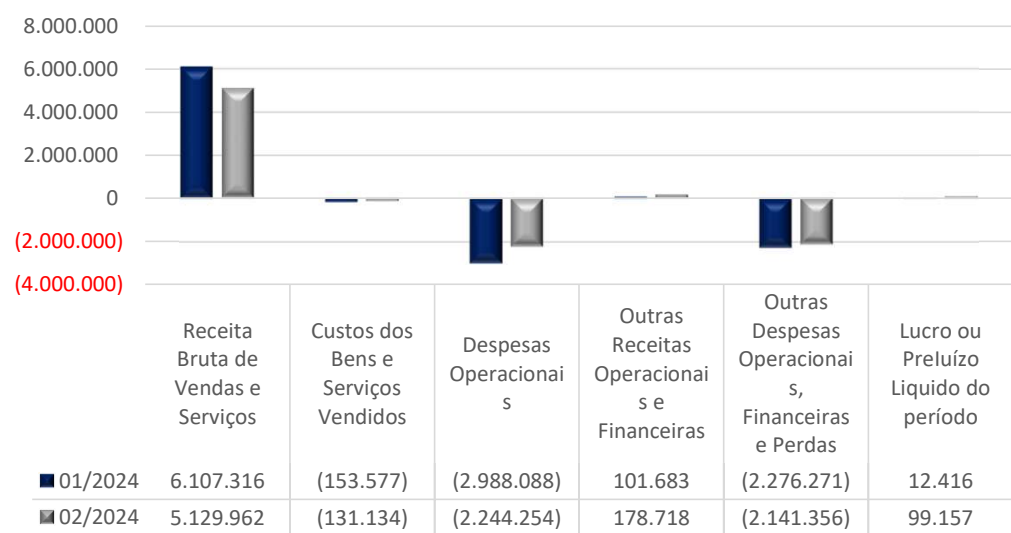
8.000.000
6.000.000
4.000.000
2.000.000
0
(2.000.000)
(4.000.000)

| | Receita Bruta de Vendas e Serviços | Custos dos Bens e Serviços Vendidos | Despesas Operacionais | Outras Receitas Operacionais e Financeiras | Outras Despesas Operacionais, Financeiras e Perdas | Lucro ou Preluízo Liquido do período |
|---|---|---|---|---|---|---|
| 01/2024 | 6.107.316 | (153.577) | (2.988.088) | 101.683 | (2.276.271) | 12.416 |
| 02/2024 | 5.129.962 | (131.134) | (2.244.254) | 178.718 | (2.141.356) | 99.157 |